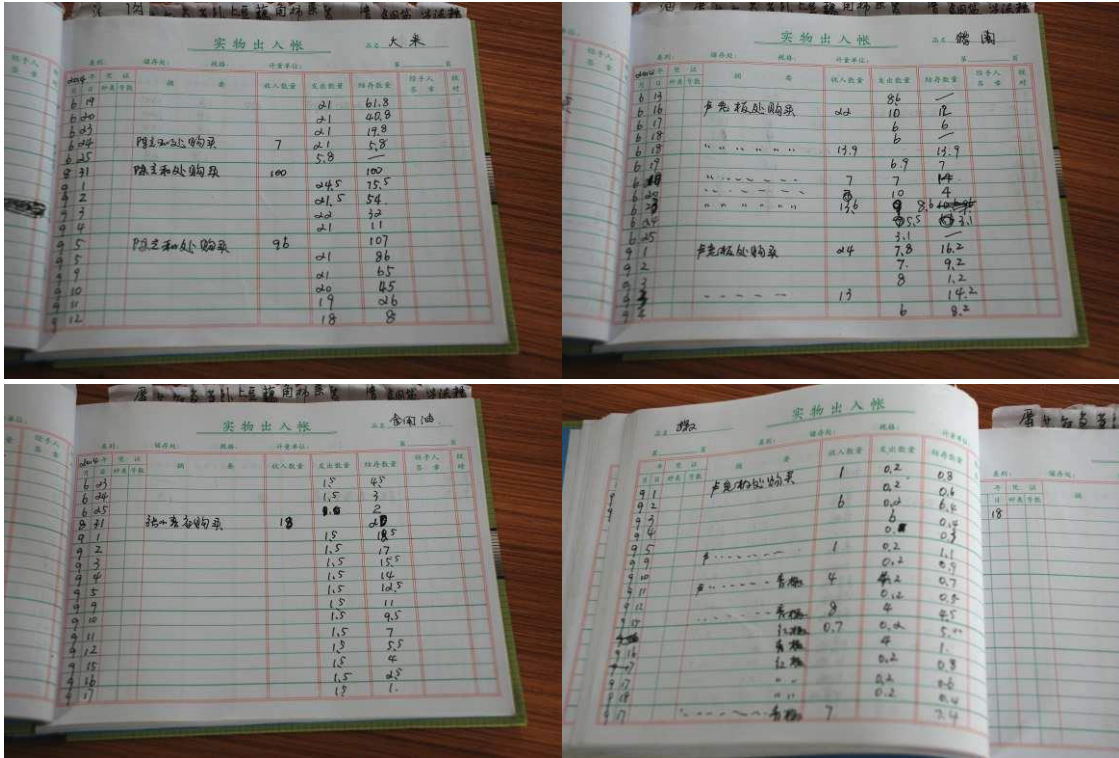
实物出入帐

品名 大米

类别：　　储存处：　　规格：　　计量单位：　　第　页

| 2004年 月 | 日 | 凭证 种类 | 号数 | 摘要 | 收入数量 | 发出数量 | 结存数量 | 经手人签章 | 核对 |
|---|---|---|---|---|---|---|---|---|---|
| 6 | 19 | | | | | 21 | 61.8 | | |
| 6 | 20 | | | | | 21 | 40.8 | | |
| 6 | 23 | | | | | 21 | 19.8 | | |
| 6 | 24 | | | 陆主和处购买 | 7 | 21 | 5.8 | | |
| 6 | 25 | | | | | 5.8 | — | | |
| 8 | 31 | | | 陆主和处购买 | 100 | | 100 | | |
| 9 | 1 | | | | | 24.5 | 75.5 | | |
| 9 | 2 | | | | | 21.5 | 54. | | |
| 9 | 3 | | | | | 22 | 32 | | |
| 9 | 4 | | | | | 21 | 11 | | |
| 9 | 5 | | | 陆主和处购买 | 96 | | 107 | | |
| 9 | 6 | | | | | 21 | 86 | | |
| 9 | 9 | | | | | 21 | 65 | | |
| 9 | 10 | | | | | 20 | 45 | | |
| 9 | 11 | | | | | 19 | 26 | | |
| 9 | 12 | | | | | 18 | 8 | | |

实物出入帐

品名 猪肉

类别：　　储存处：　　规格：　　计量单位：　　第　页

| 2004年 月 | 日 | 凭证 种类 | 号数 | 摘要 | 收入数量 | 发出数量 | 结存数量 | 经手人签章 | 核对 |
|---|---|---|---|---|---|---|---|---|---|
| 6 | 14 | | | | | 86 | — | | |
| 6 | 16 | | | 卢尧桢处购买 | 22 | 10 | 12 | | |
| 6 | 17 | | | | | 6 | 6 | | |
| 6 | 18 | | | | | 6 | — | | |
| 6 | 19 | | | 〃 〃 〃 〃 〃 | 13.9 | | 13.9 | | |
| 6 | 17 | | | | | 6.9 | 7 | | |
| 6 | 18 | | | | 7 | 7 | 14 | | |
| 6 | 22 | | | 〃 〃 〃 〃 〃 | 8 | 10 | 4 | | |
| 6 | 23 | | | 〃 〃 〃 〃 〃 | 13.6 | 9 | 8.6 | | |
| 6 | 24 | | | | | 5.5 | 3.1 | | |
| 6 | 25 | | | | | 3.1 | — | | |
| 9 | 1 | | | 卢尧桢处购买 | 24 | 7.8 | 16.2 | | |
| 9 | 2 | | | | | 7. | 9.2 | | |
| 9 | 3 | | | | | 8 | 1.2 | | |
| 9 | 4 | | | — — — — | 13 | | 14.2 | | |
| 9 | 5 | | | | | 6 | 8.2 | | |

实物出入帐

品名 食用油

类别：　　储存处：　　规格：　　计量单位：　　第　页

| 2004年 月 | 日 | 凭证 种类 | 号数 | 摘要 | 收入数量 | 发出数量 | 结存数量 | 经手人签章 | 核对 |
|---|---|---|---|---|---|---|---|---|---|
| 6 | 23 | | | | | 1.5 | 4.5 | | |
| 6 | 24 | | | | | 1.5 | 3 | | |
| 6 | 25 | | | | | 1.0 | 2 | | |
| 8 | 31 | | | 孙小表名购买 | 18 | | 20 | | |
| 9 | 1 | | | | | 1.5 | 18.5 | | |
| 9 | 2 | | | | | 1.5 | 17 | | |
| 9 | 3 | | | | | 1.5 | 15.5 | | |
| 9 | 4 | | | | | 1.5 | 14. | | |
| 9 | 5 | | | | | 1.5 | 12.5 | | |
| 9 | 9 | | | | | 1.5 | 11 | | |
| 9 | 10 | | | | | 1.5 | 9.5 | | |
| 9 | 11 | | | | | 1.5 | 7 | | |
| 9 | 12 | | | | | 1.5 | 5.5 | | |
| 9 | 15 | | | | | 1.5 | 4 | | |
| 9 | 16 | | | | | 1.5 | 2.5 | | |
| 9 | 17 | | | | | 1.5 | 1. | | |

实物出入帐

品名 调料

类别：　　储存处：　　规格：　　第　页

| 月 | 日 | 凭证 种类 | 号数 | 摘要 | 收入数量 | 发出数量 | 结存数量 |
|---|---|---|---|---|---|---|---|
| 9 | 1 | | | 卢尧桢处购买 | 1 | 0.2 | 0.8 |
| 9 | 2 | | | | | 0.2 | 0.6 |
| 9 | 3 | | | | 6 | 0.2 | 6.4 |
| 9 | 4 | | | | | 6 | 0.4 |
| 9 | 5 | | | | | 0.1 | 0.3 |
| 9 | 9 | | | 卢……… | 1 | 0.2 | 1.1 |
| 9 | 10 | | | | | 0.2 | 0.9 |
| 9 | 11 | | | 卢……… 香料 | 4 | 4.2 | 0.7 |
| 9 | 12 | | | | | 0.2 | 0.5 |
| 9 | 13 | | | ……… 香料 | 9 | 4 | 4.5 |
| 9 | 14 | | | 红椒 | 0.7 | 0.2 | 5.0 |
| 9 | 15 | | | 香料 | | 4 | 1. |
| 9 | 16 | | | 红椒 | | 0.2 | 0.8 |
| 9 | 17 | | | 〃 | | 0.1 | 0.6 |
| 9 | 18 | | | 〃 | | 0.2 | 0.4 |
| 9 | 19 | | | ……… 香料 | 7 | | 7.4 |

18